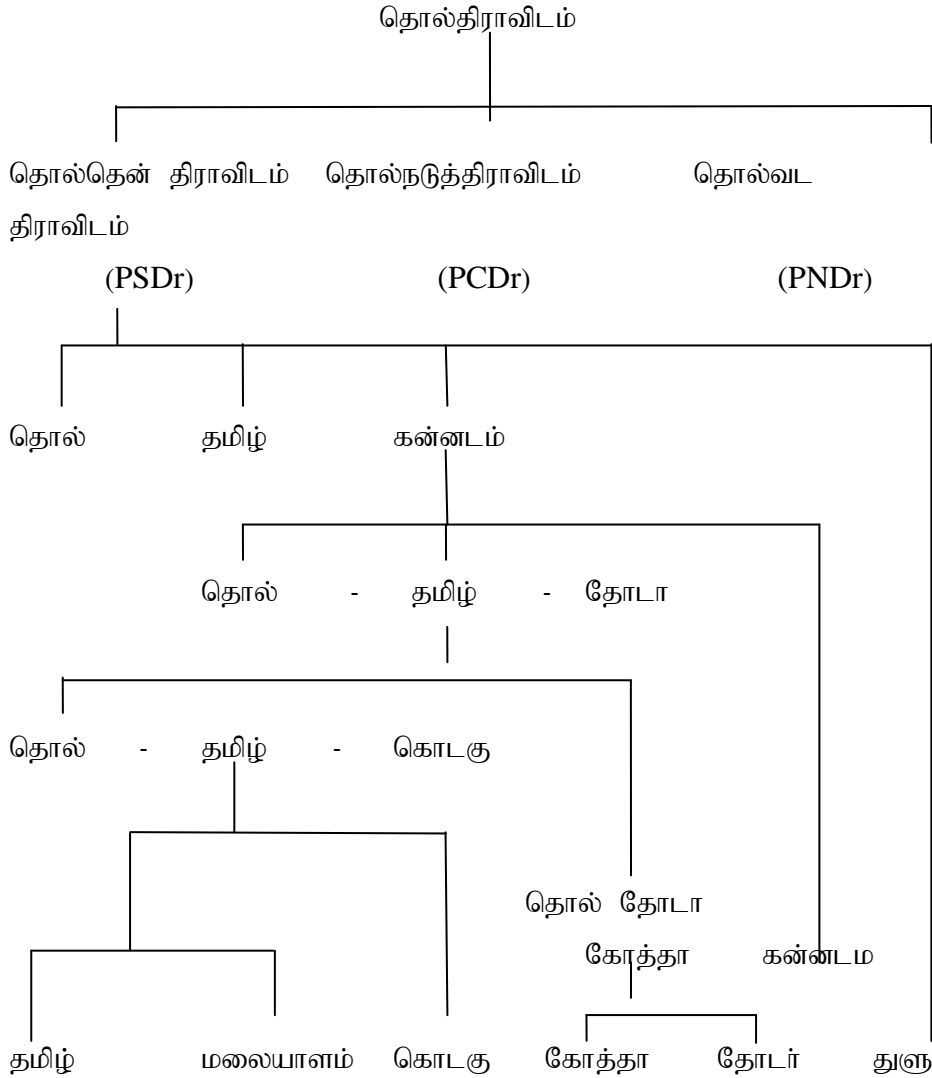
தொல்திராவிடம்

தொல்தென் திராவிடம் தொல்நடுத்திராவிடம் தொல்வட திராவிடம்

(PSDr) (PCDr) (PNDr)

தொல் தமிழ் கன்னடம்

தொல் - தமிழ் - தோடா

தொல் - தமிழ் - கொடகு

தொல் தோடா

கோத்தா கன்னடம

தமிழ் மலையாளம் கொடகு கோத்தா தோடர் துளு